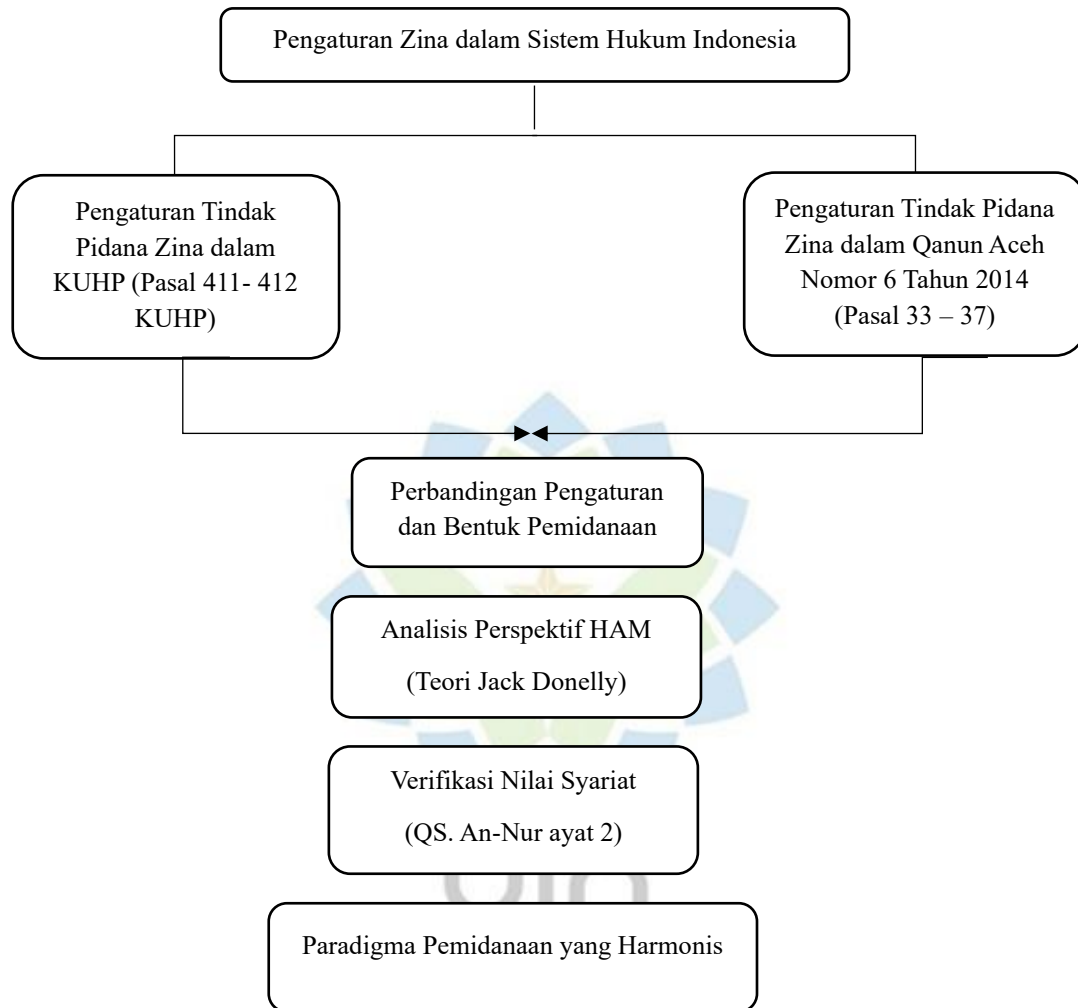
Pengaturan Zina dalam Sistem Hukum Indonesia

Pengaturan Tindak Pidana Zina dalam KUHP (Pasal 411- 412 KUHP)

Pengaturan Tindak Pidana Zina dalam Qanun Aceh Nomor 6 Tahun 2014 (Pasal 33 – 37)

Perbandingan Pengaturan dan Bentuk Pemidanaan

Analisis Perspektif HAM

(Teori Jack Donelly)

Verifikasi Nilai Syariat

(QS. An-Nur ayat 2)

Paradigma Pemidanaan yang Harmonis